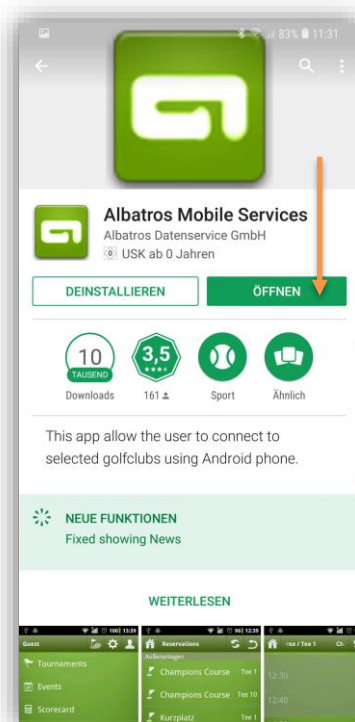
83% 11:31

Albatros Mobile Services
Albatros Datenservice GmbH
0 USK ab 0 Jahren

DEINSTALLIEREN
ÖFFNEN

10
TAUSEND
Downloads

3,5
161

Sport

Ähnlich

This app allow the user to connect to selected golfclubs using Android phone.

NEUE FUNKTIONEN
Fixed showing News

WEITERLESEN

Guest
Tournaments
Events
Scorecard

Reservations
Außenanlagen
Champions Course Tee 1
Champions Course Tee 10
Kurzplatz Tee 1

rse / Tee 1
12:30
12:40